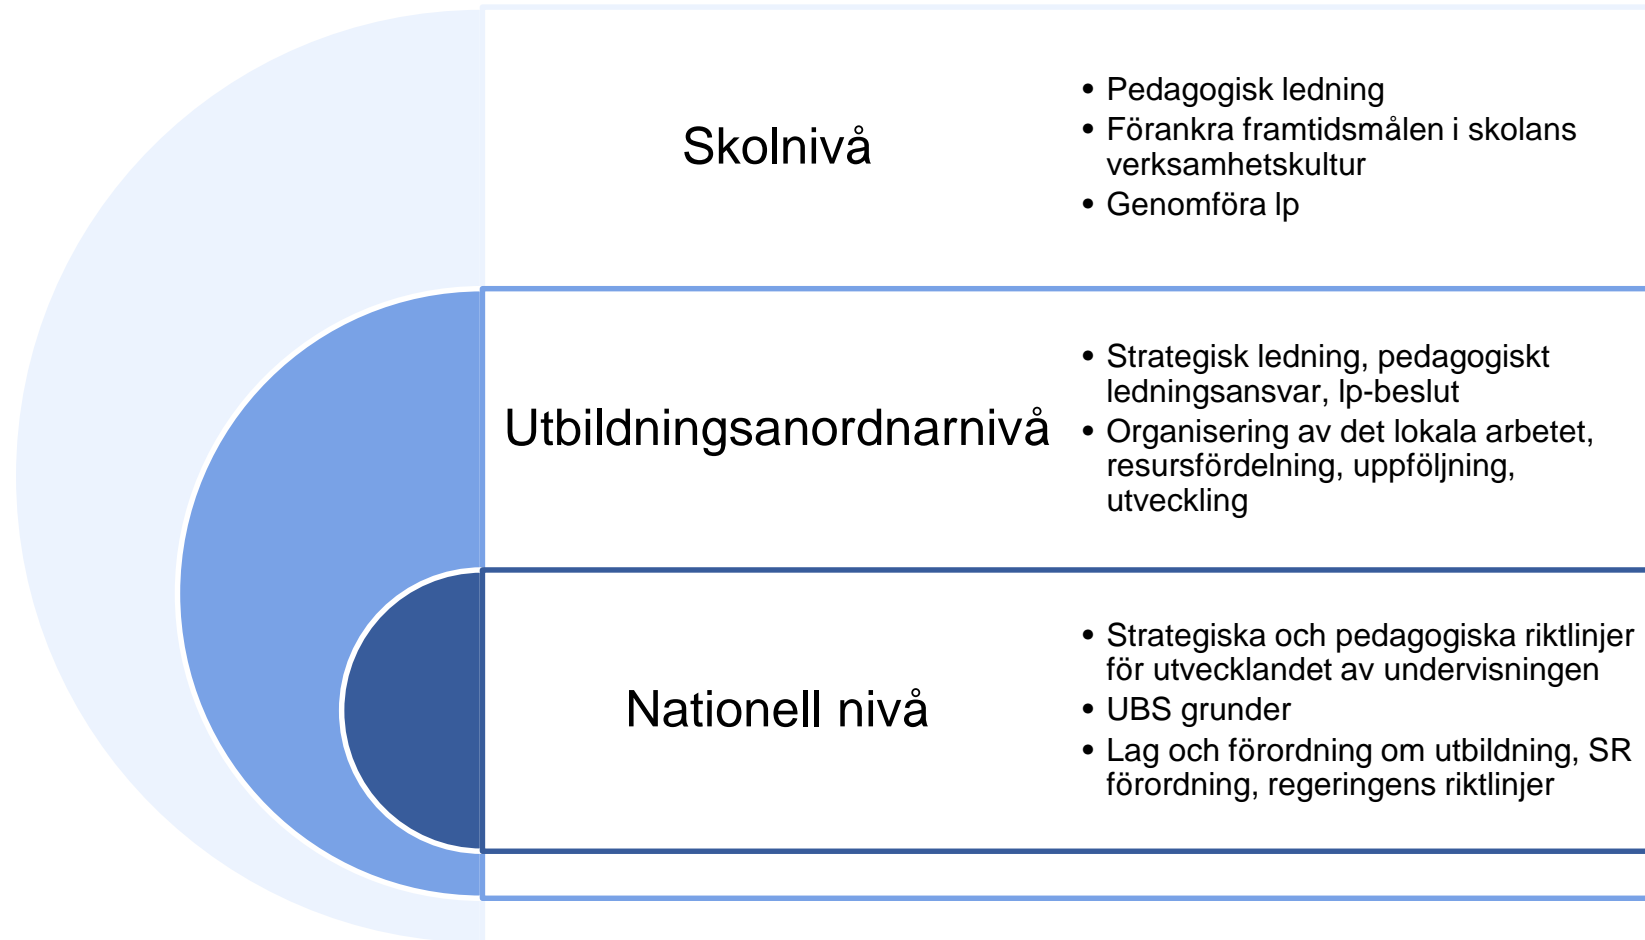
Skolnivå

- Pedagogisk ledning
- Förankra framtidsmålen i skolans verksamhetskultur
- Genomföra lp

Utbildningsanordnarnivå

- Strategisk ledning, pedagogiskt ledningsansvar, lp-beslut
- Organisering av det lokala arbetet, resursfördelning, uppföljning, utveckling

Nationell nivå

- Strategiska och pedagogiska riktlinjer för utvecklandet av undervisningen
- UBS grunder
- Lag och förordning om utbildning, SR förordning, regeringens riktlinjer